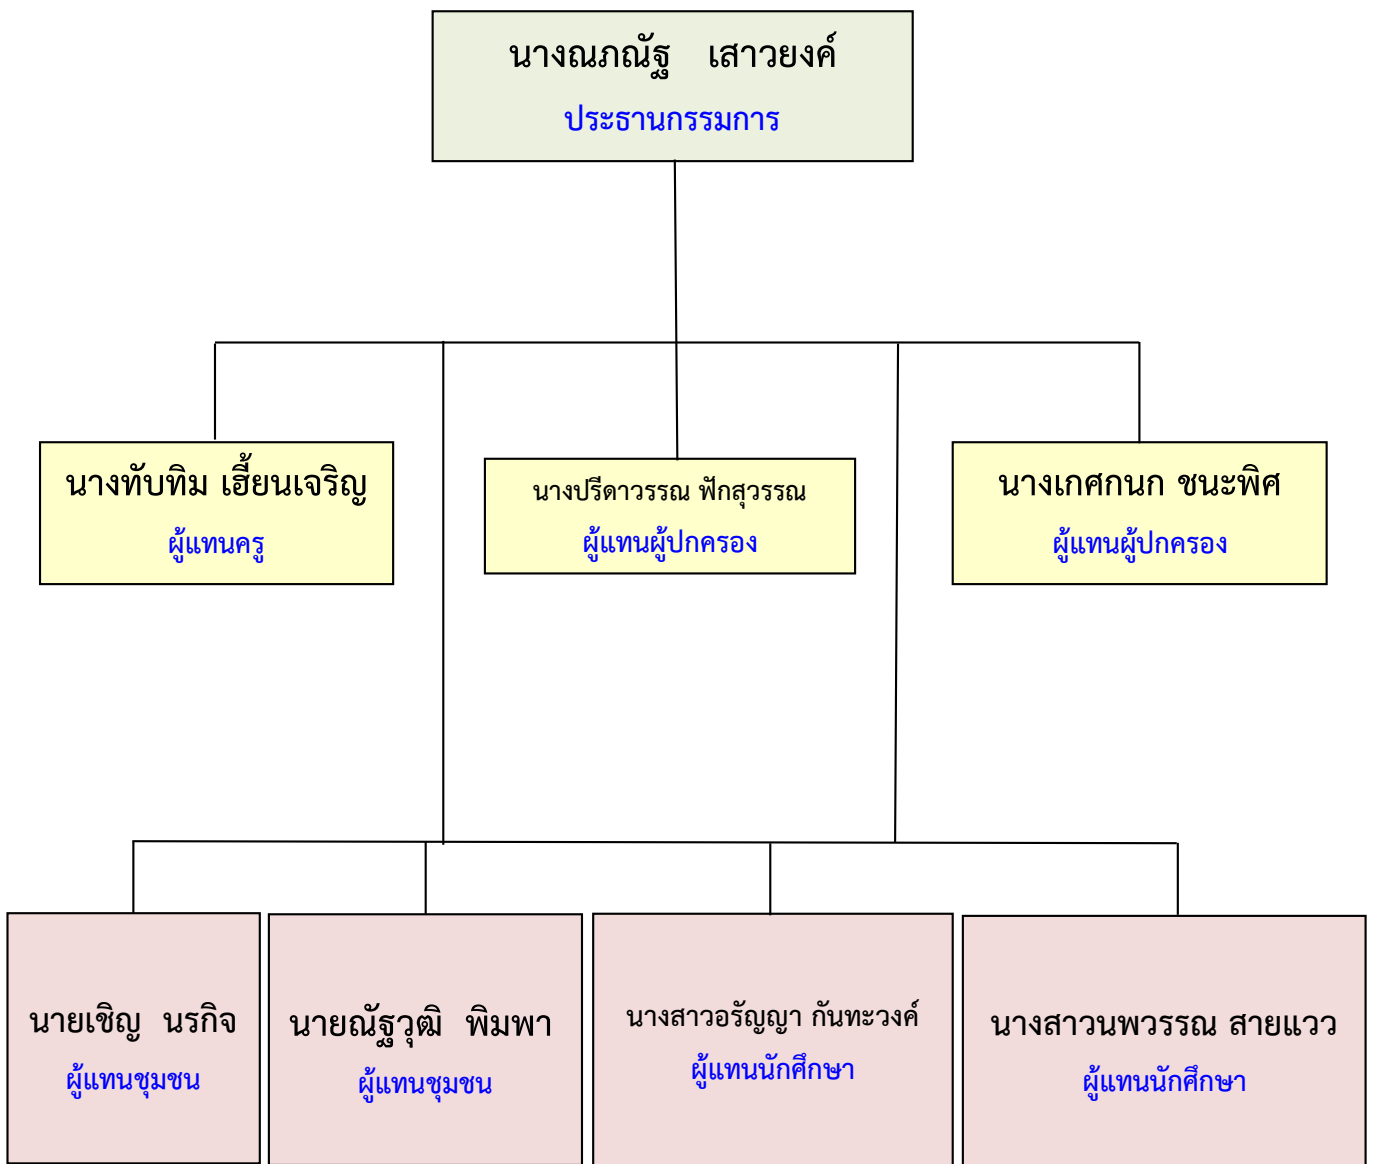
นางณภณัฐ เสาวยงค์
ประธานกรรมการ

นางทับทิม เฮี้ยนเจริญ
ผู้แทนครู

นางปรีดาวรรณ ฟักสุวรรณ
ผู้แทนผู้ปกครอง

นางเกศกนก ชนะพิศ
ผู้แทนผู้ปกครอง

นายเชิญ นรกิจ
ผู้แทนชุมชน

นายณัฐวุฒิ พิมพา
ผู้แทนชุมชน

นางสาวอรัญญา กันทะวงค์
ผู้แทนนักศึกษา

นางสาวนพวรรณ สายแวว
ผู้แทนนักศึกษา